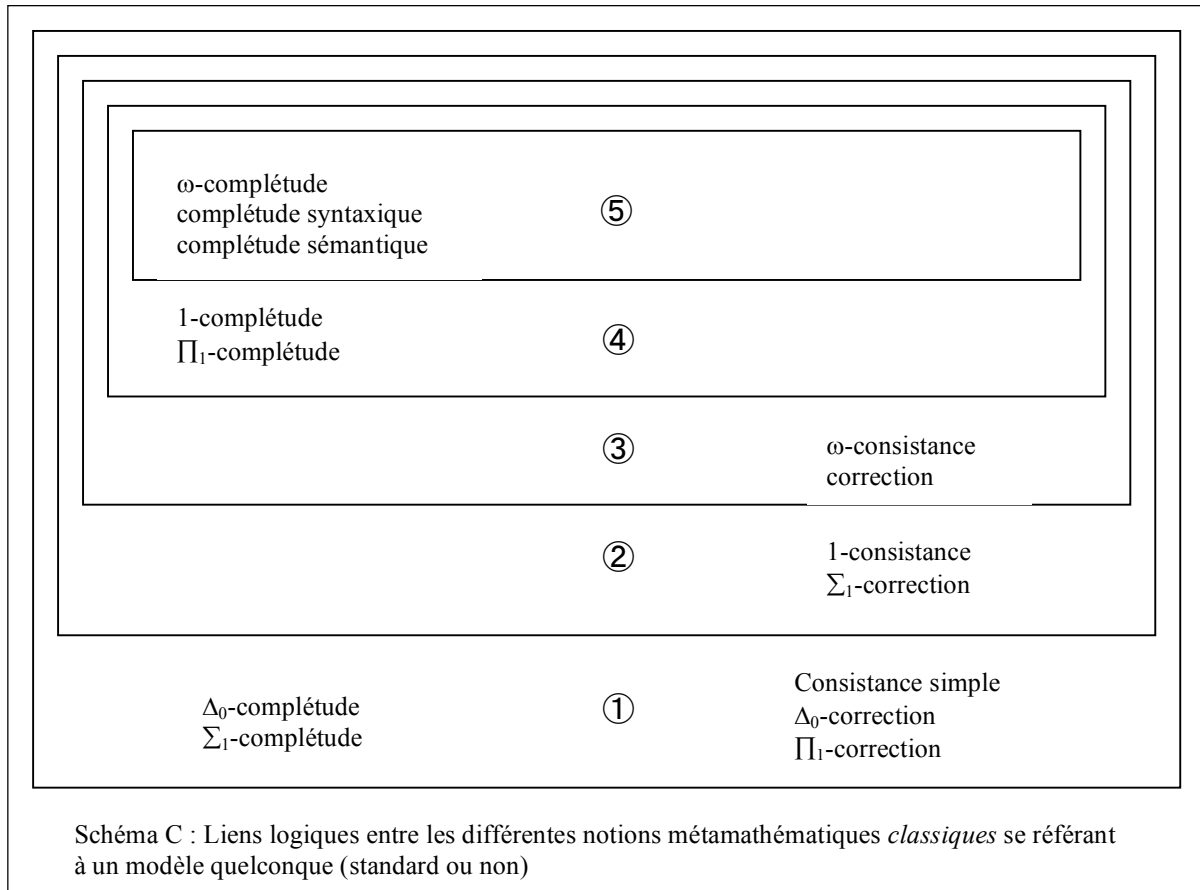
ω-complétude
complétude syntaxique
complétude sémantique

⑤

1-complétude
$\prod_1$-complétude

④

③

ω-consistance
correction

②

1-consistance
$\sum_1$-correction

$\Delta_0$-complétude
$\sum_1$-complétude

①

Consistance simple
$\Delta_0$-correction
$\prod_1$-correction

Schéma C : Liens logiques entre les différentes notions métamathématiques *classiques* se référant à un modèle quelconque (standard ou non)